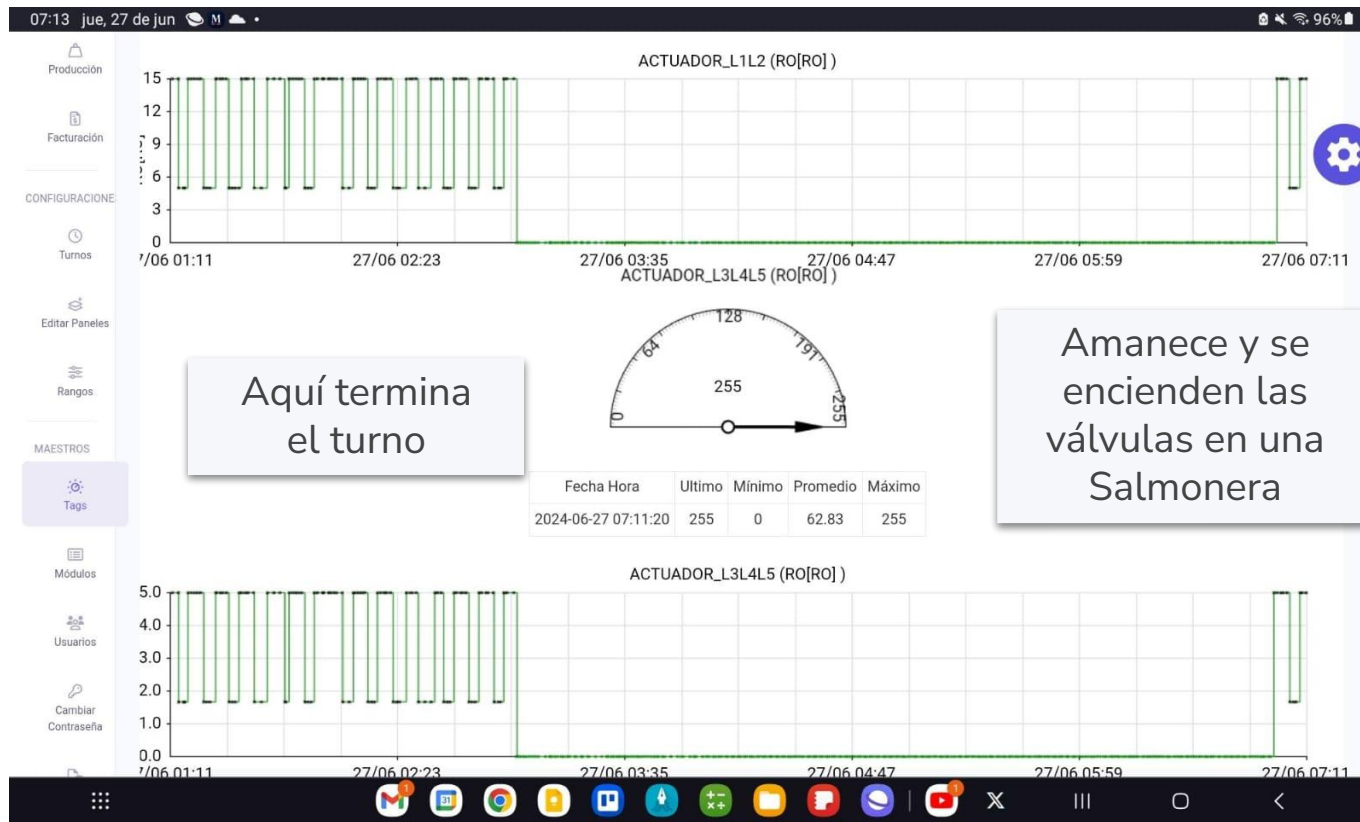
07:13 jue, 27 de jun

96%

Producción

Facturación

CONFIGURACIONE

Turnos

Editar Paneles

Rangos

MAESTROS

Tags

Módulos

Usuarios

Cambiar Contraseña

ACTUADOR_L1L2 (RO[RO] )

15
12
9
6
3
0

7/06 01:11 27/06 02:23 27/06 03:35 27/06 04:47 27/06 05:59 27/06 07:11

ACTUADOR_L3L4L5 (RO[RO] )

128
64
191
0
255
255

Aquí termina el turno

Amanece y se encienden las válvulas en una Salmonera

| Fecha Hora | Ultimo | Mínimo | Promedio | Máximo |
|---|---|---|---|---|
| 2024-06-27 07:11:20 | 255 | 0 | 62.83 | 255 |

ACTUADOR_L3L4L5 (RO[RO] )

5.0
4.0
3.0
2.0
1.0
0.0

7/06 01:11 27/06 02:23 27/06 03:35 27/06 04:47 27/06 05:59 27/06 07:11